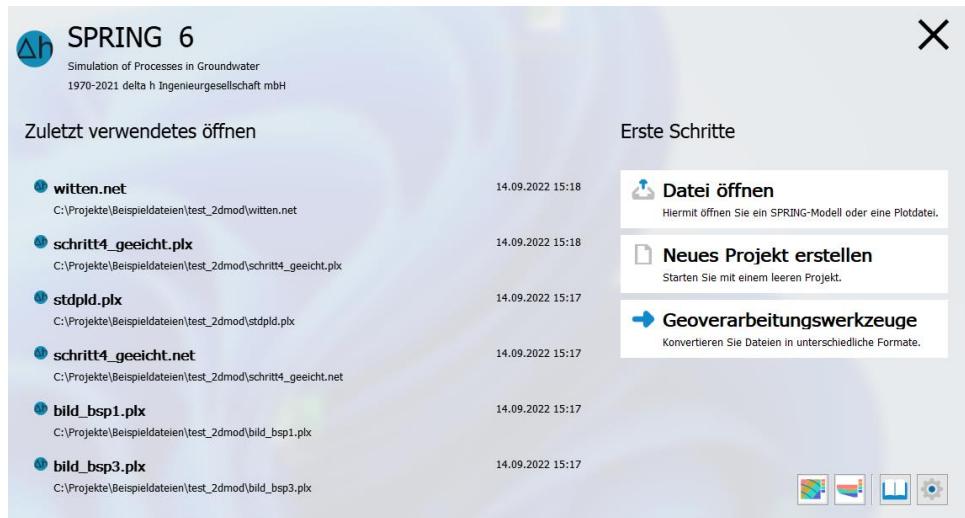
Δh SPRING 6
Simulation of Processes in Groundwater
1970-2021 delta h Ingenieurgesellschaft mbH

X

Zuletzt verwendetes öffnen

witten.net
C:\Projekte\Beispieldateien\test_2dmod\witten.net
14.09.2022 15:18

schritt4_geeicht.plx
C:\Projekte\Beispieldateien\test_2dmod\schritt4_geeicht.plx
14.09.2022 15:18

stdpld.plx
C:\Projekte\Beispieldateien\test_2dmod\stdpld.plx
14.09.2022 15:17

schritt4_geeicht.net
C:\Projekte\Beispieldateien\test_2dmod\schritt4_geeicht.net
14.09.2022 15:17

bild_bsp1.plx
C:\Projekte\Beispieldateien\test_2dmod\bild_bsp1.plx
14.09.2022 15:17

bild_bsp3.plx
C:\Projekte\Beispieldateien\test_2dmod\bild_bsp3.plx
14.09.2022 15:17

Erste Schritte

Datei öffnen
Hiermit öffnen Sie ein SPRING-Modell oder eine Plotdatei.

Neues Projekt erstellen
Starten Sie mit einem leeren Projekt.

Geoverarbeitungswerkzeuge
Konvertieren Sie Dateien in unterschiedliche Formate.